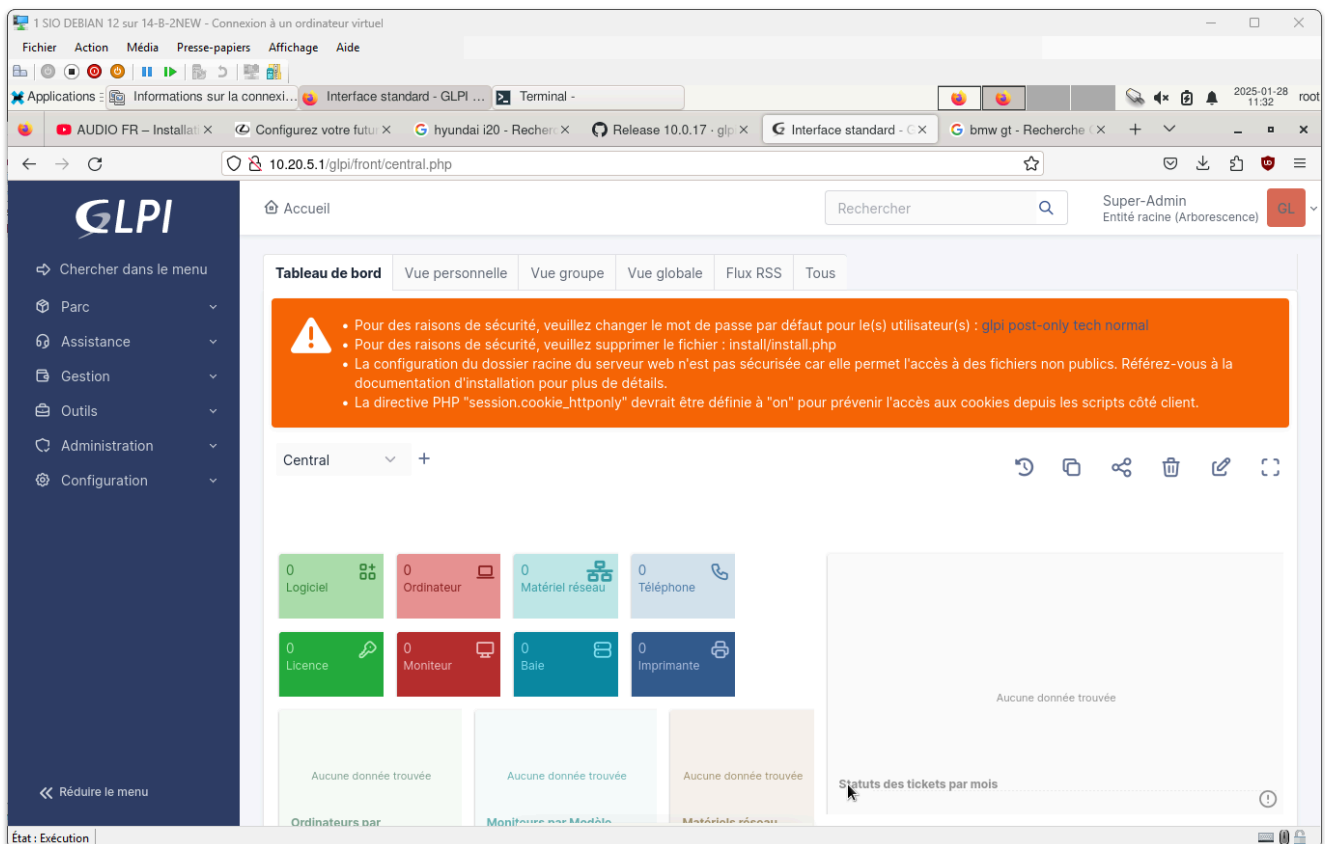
1 SIO DEBIAN 12 sur 14-B-2NEW - Connexion à un ordinateur virtuel

Fichier Action Média Presse-papiers Affichage Aide

Applications Informations sur la connexi... Interface standard - GLPI ... Terminal -

2025-01-28 11:32 root

AUDIO FR – Installati × Configurez votre futu × hyundai i20 - Recherc × Release 10.0.17 · glp × Interface standard - × bmw gt - Recherche ×

10.20.5.1/glpi/front/central.php

GLPI

Accueil

Rechercher

Super-Admin
Entité racine (Arborescence)

GL

Chercher dans le menu
Parc
Assistance
Gestion
Outils
Administration
Configuration

Tableau de bord | Vue personnelle | Vue groupe | Vue globale | Flux RSS | Tous

• Pour des raisons de sécurité, veuillez changer le mot de passe par défaut pour le(s) utilisateur(s) : glpi post-only tech normal
• Pour des raisons de sécurité, veuillez supprimer le fichier : install/install.php
• La configuration du dossier racine du serveur web n'est pas sécurisée car elle permet l'accès à des fichiers non publics. Référez-vous à la documentation d'installation pour plus de détails.
• La directive PHP "session.cookie_httponly" devrait être définie à "on" pour prévenir l'accès aux cookies depuis les scripts côté client.

Central +

0 Logiciel
0 Ordinateur
0 Matériel réseau
0 Téléphone
0 Licence
0 Moniteur
0 Baie
0 Imprimante

Aucune donnée trouvée

Aucune donnée trouvée
Aucune donnée trouvée
Aucune donnée trouvée

Statuts des tickets par mois

Ordinateurs par
Moniteurs par Modèle
Matériels réseau

Réduire le menu

État : Exécution